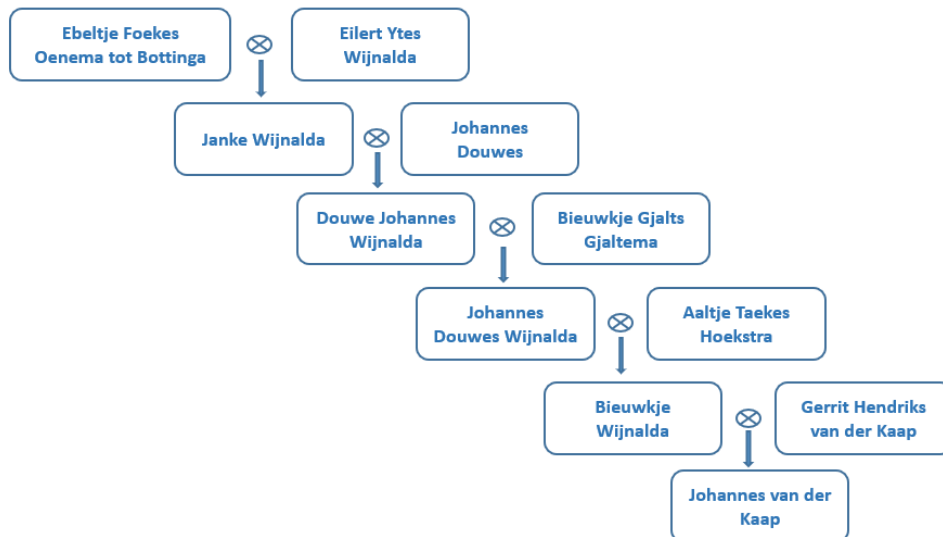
Ebeltje Foekes Oenema tot Bottinga

$\otimes$

Eilert Ytes Wijnalda

Janke Wijnalda

$\otimes$

Johannes Douwes

Douwe Johannes Wijnalda

$\otimes$

Bieuwkje Gjalts Gjaltema

Johannes Douwes Wijnalda

$\otimes$

Aaltje Taekes Hoekstra

Bieuwkje Wijnalda

$\otimes$

Gerrit Hendriks van der Kaap

Johannes van der Kaap